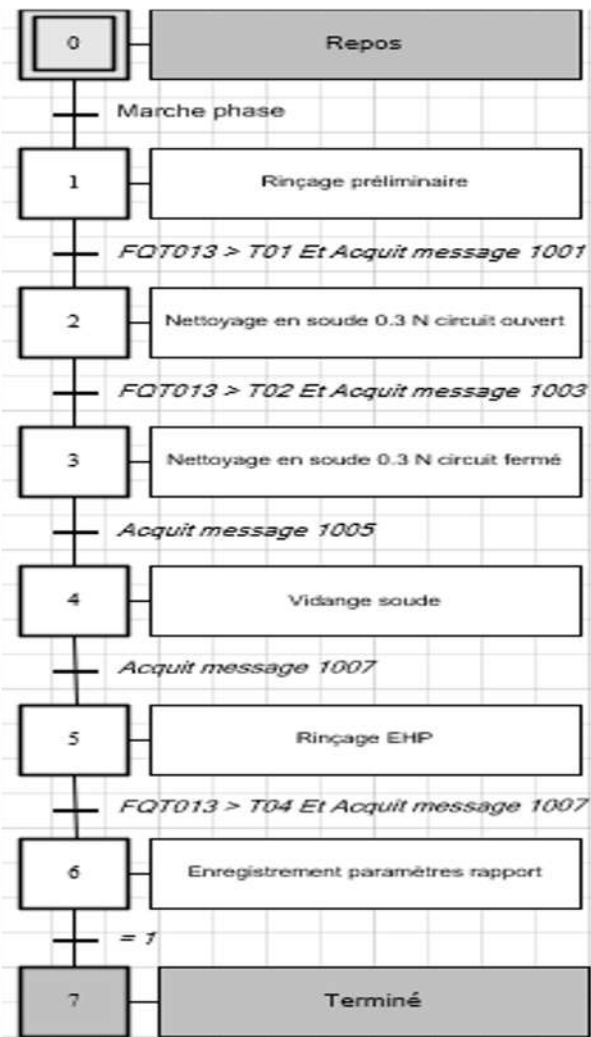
0 Repos

Marche phase

1 Rinçage préliminaire

FQT013 > T01 Et Acquit message 1001

2 Nettoyage en soude 0.3 N circuit ouvert

FQT013 > T02 Et Acquit message 1003

3 Nettoyage en soude 0.3 N circuit fermé

Acquit message 1005

4 Vidange soude

Acquit message 1007

5 Rinçage EHP

FQT013 > T04 Et Acquit message 1007

6 Enregistrement paramètres rapport

= 1

7 Terminé